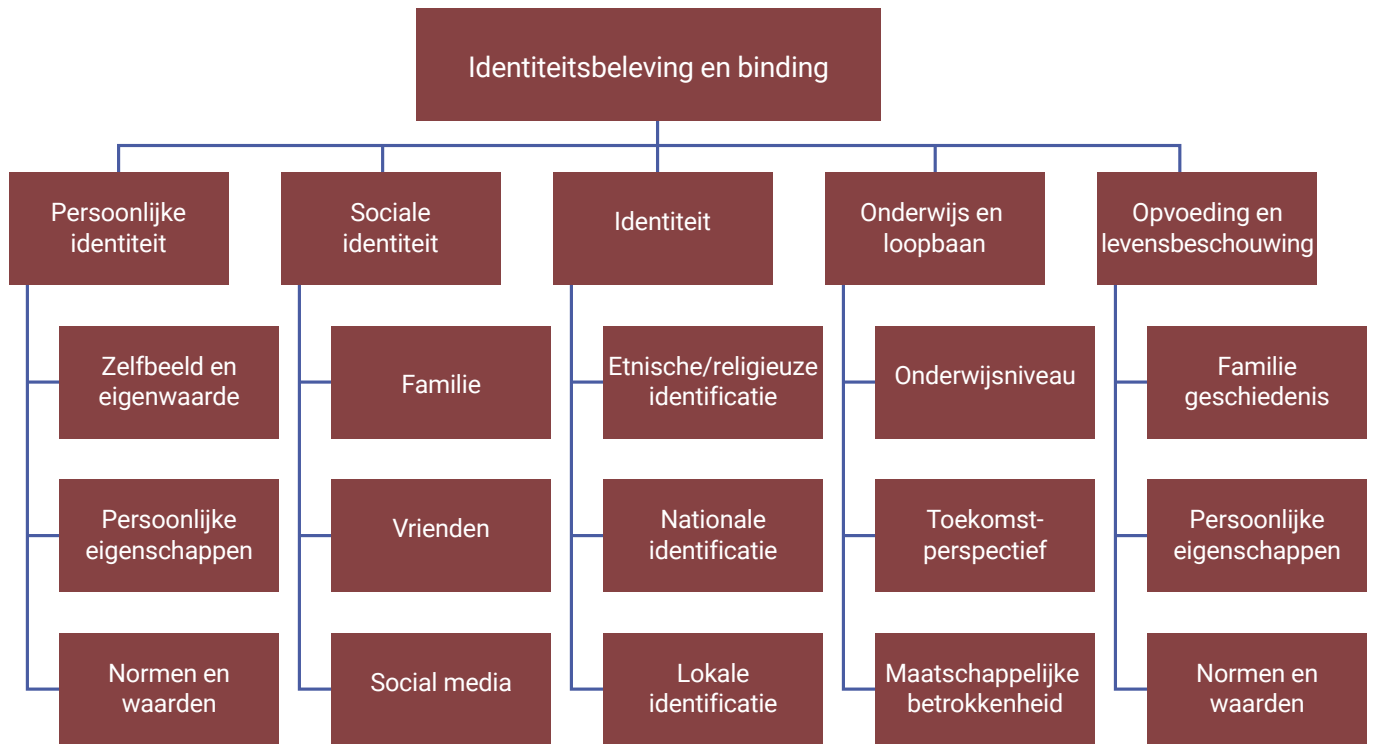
Identiteitsbeleving en binding

Persoonlijke identiteit

Zelfbeeld en eigenwaarde

Persoonlijke eigenschappen

Normen en waarden

Sociale identiteit

Familie

Vrienden

Social media

Identiteit

Etnische/religieuze identificatie

Nationale identificatie

Lokale identificatie

Onderwijs en loopbaan

Onderwijsniveau

Toekomst-perspectief

Maatschappelijke betrokkenheid

Opvoeding en levensbeschouwing

Familie geschiedenis

Persoonlijke eigenschappen

Normen en waarden